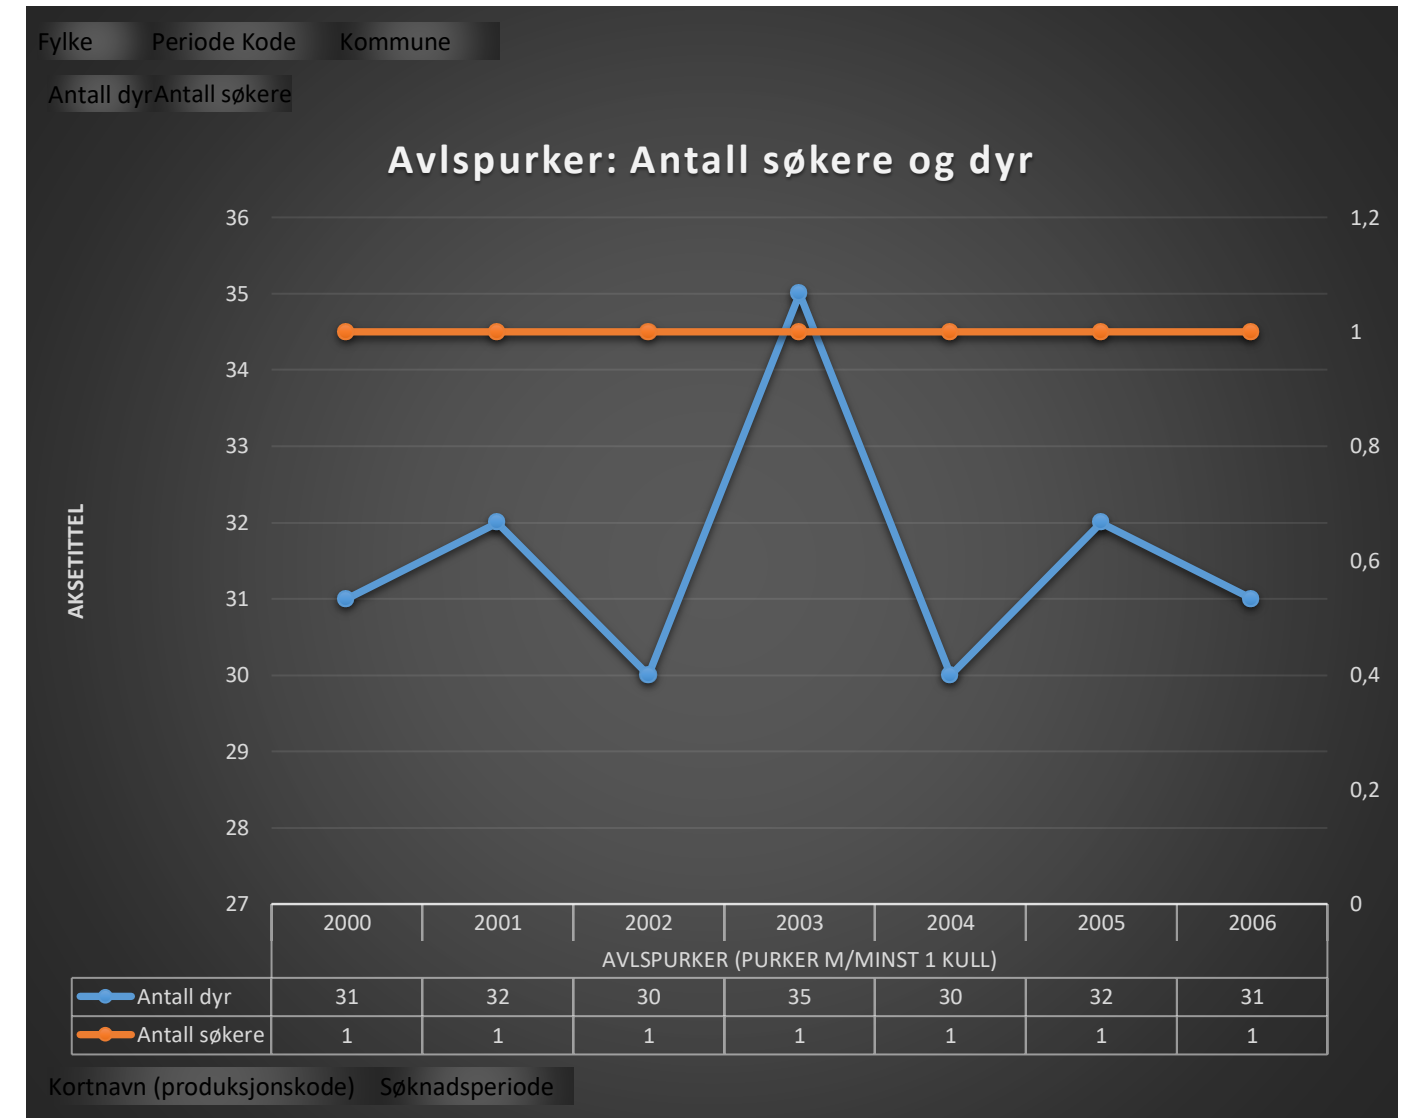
Fylke Periode Kode Kommune

Antall dyr Antall søkere

Avlspurker: Antall søkere og dyr

AKSETITTEL

36
35
34
33
32
31
30
29
28
27

1,2
1
0,8
0,6
0,4
0,2
0

| | 2000 | 2001 | 2002 | 2003 | 2004 | 2005 | 2006 |
|---|---|---|---|---|---|---|---|
| | AVLSPURKER (PURKER M/MINST 1 KULL) | | | | | | |
| Antall dyr | 31 | 32 | 30 | 35 | 30 | 32 | 31 |
| Antall søkere | 1 | 1 | 1 | 1 | 1 | 1 | 1 |

Kortnavn (produksjonskode) Søknadsperiode